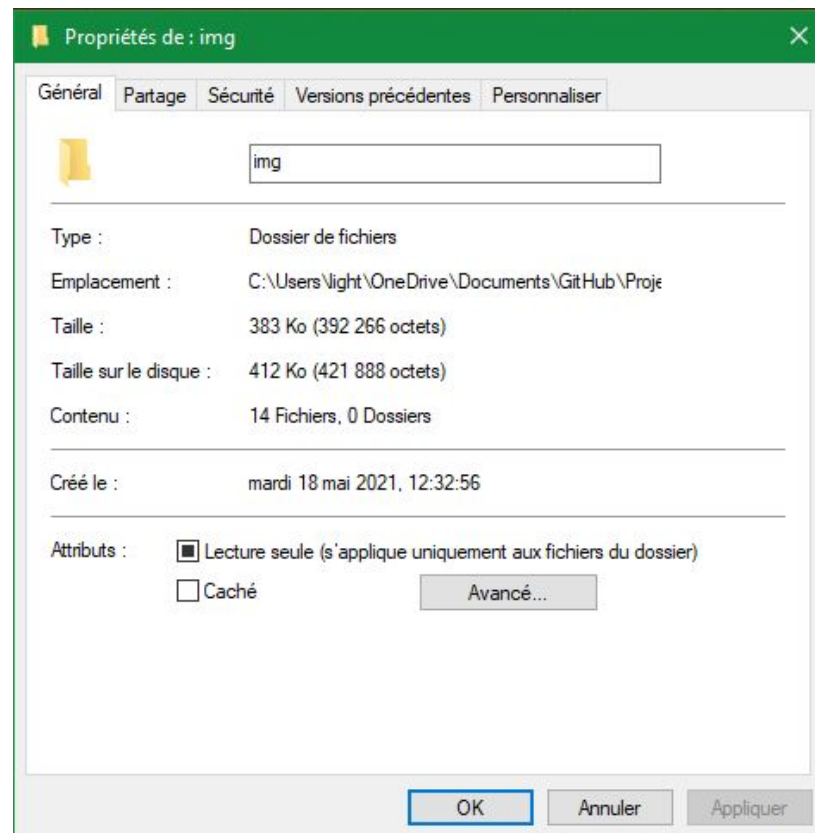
Propriétés de : img

Général | Partage | Sécurité | Versions précédentes | Personnaliser

img

Type : Dossier de fichiers

Emplacement : C:\Users\light\OneDrive\Documents\GitHub\Proje

Taille : 383 Ko (392 266 octets)

Taille sur le disque : 412 Ko (421 888 octets)

Contenu : 14 Fichiers, 0 Dossiers

Créé le : mardi 18 mai 2021, 12:32:56

Attributs : Lecture seule (s'applique uniquement aux fichiers du dossier)

Caché

Avancé...

OK Annuler Appliquer